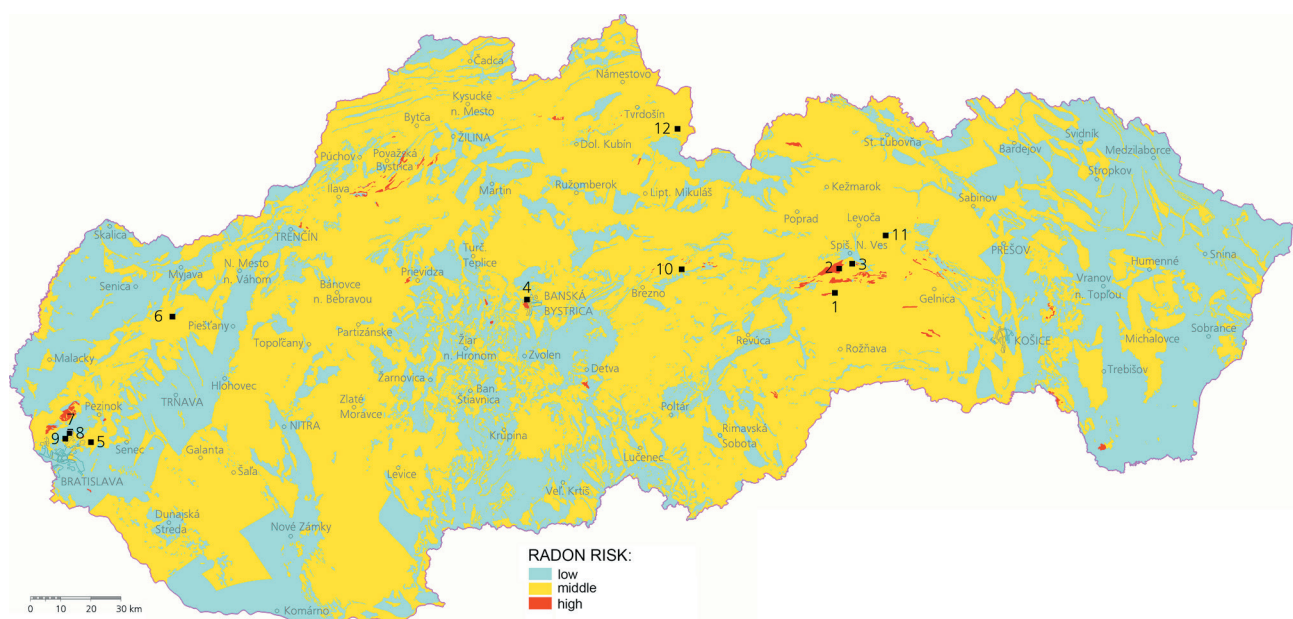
Čadca
Námestovo
Kysucké n. Mesto
Tvrdošín
12
Bytča
ŽILINA
Dol. Kubín
Púchov
Považská Bystrica
Martin
Ružomberok
Lipt. Mikuláš
Ilava
St. Ľubovňa
Svidník
Medzilaborce
Bardejov
Stropkov
Kežmarok
Sabinov
Poprad
Levoča
11
Spiš. N. Ves
PREŠOV
Vranov n. Topľou
Humenné
Snina
2
3
1
10
Gelnica
TRENČÍN
Skalica
Senica
Myjava
N. Mesto n. Váhom
Bánovce n. Bebravou
Prievidza
Turč. Teplice
4
BANSKÁ BYSTRICA
Brezno
6
Piešťany
Partizánske
Žiar n. Hronom
Zvolen
Revúca
Rožňava
KOŠICE
Michalovce
Sobrance
Trebišov
Malacky
Topoľčany
Hlohovec
TRNAVA
Pezinok
7
9
8
5
Senec
BRATISLAVA
Žarnovica
Zlaté Moravce
NITRA
Galanta
Šaľa
Ban. Štiavnica
Detva
Krupina
Poltár
Rimavská Sobota
Lučenec
Levice
Veľ. Krtíš
Dunajská Streda
Nové Zámky
Komárno
RADON RISK:
low
middle
high
0 10 20 30 km